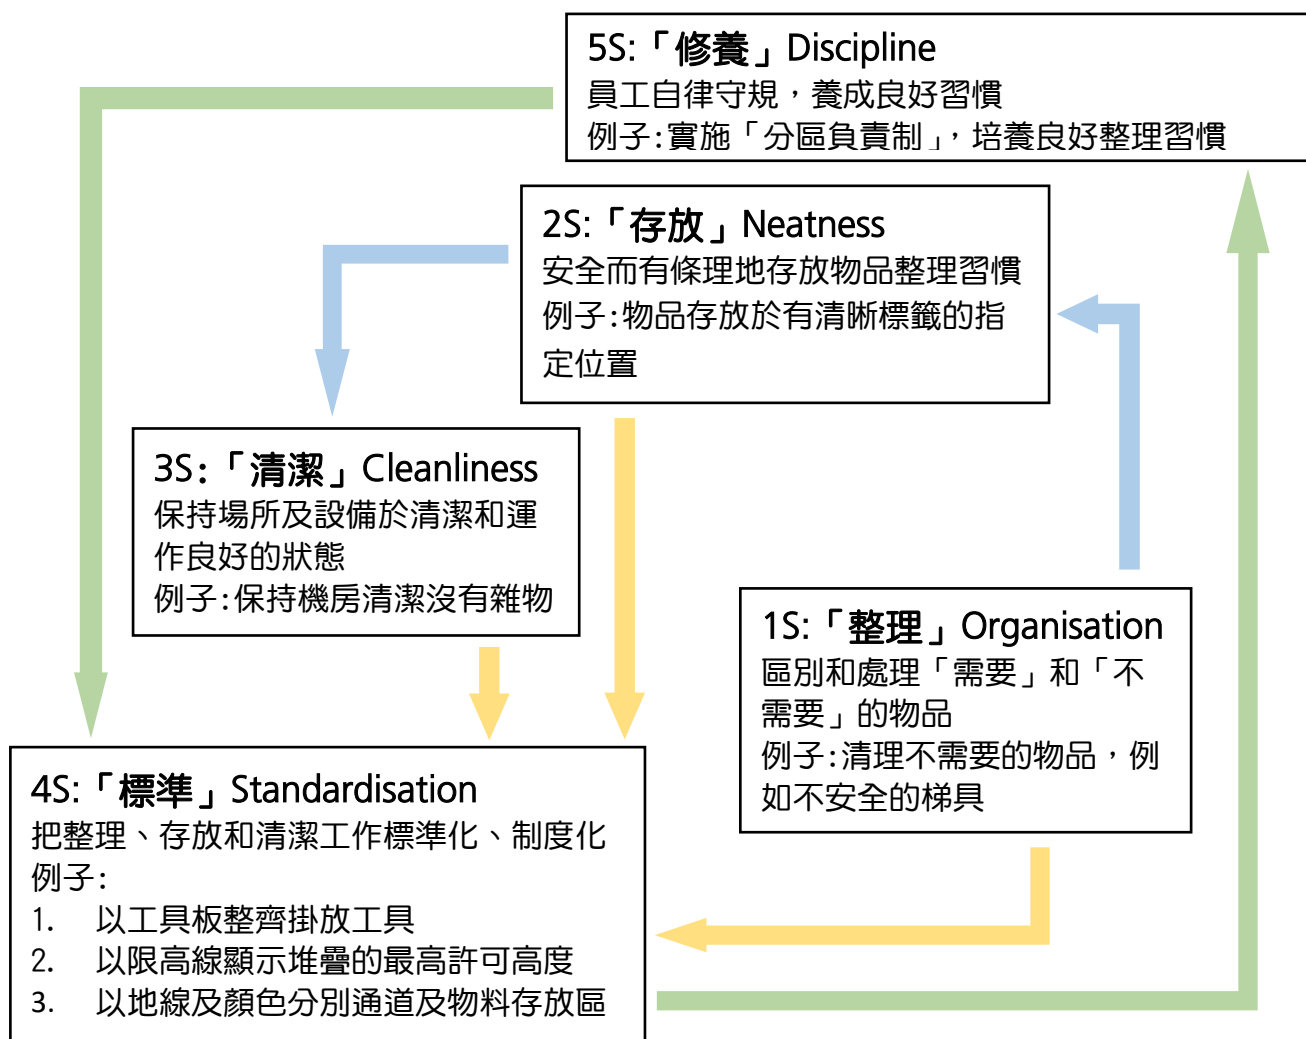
5S:「修養」Discipline
員工自律守規，養成良好習慣
例子:實施「分區負責制」，培養良好整理習慣

2S:「存放」Neatness
安全而有條理地存放物品整理習慣
例子:物品存放於有清晰標籤的指定位置

3S:「清潔」Cleanliness
保持場所及設備於清潔和運作良好的狀態
例子:保持機房清潔沒有雜物

1S:「整理」Organisation
區別和處理「需要」和「不需要」的物品
例子:清理不需要的物品，例如不安全的梯具

4S:「標準」Standardisation
把整理、存放和清潔工作標準化、制度化
例子:
1. 以工具板整齊掛放工具
2. 以限高線顯示堆疊的最高許可高度
3. 以地線及顏色分別通道及物料存放區